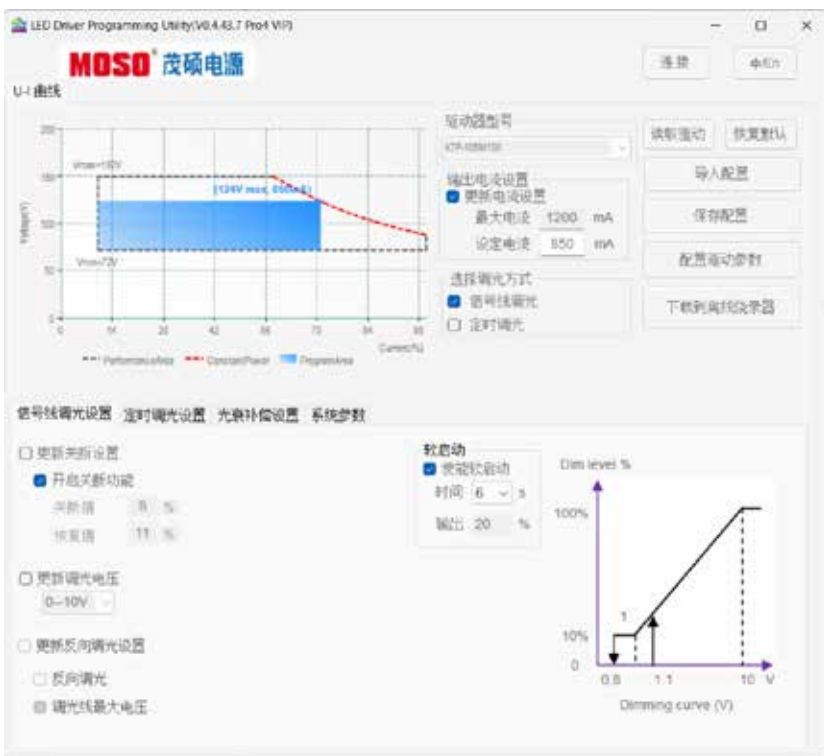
LED Driver Programming Utility(V0.4.43.7 Pro4 VIP)

MOSO 茂硕电源

连接

中/En

U-I 曲线

200

Vmax=150V

150

(124V max, 850mA)

100

Voltage(V)

50

Vmin=73V

0

0 14 28 42 56 70 84 98

Current(%)

Performance Area ConstantPower ProgramArea

驱动器型号

读取驱动

恢复默认

输出电流设置

更新电流设置

最大电流 1200 mA

设定电流 850 mA

导入配置

保存配置

配置驱动参数

选择调光方式

信号线调光

定时调光

下载到离线烧录器

信号线调光设置 定时调光设置 光衰补偿设置 系统参数

更新关断设置

开启关断功能

关断值 8 %

恢复值 11 %

更新调光电压

0~10V

更新反向调光设置

反向调光

调光线最大电压

软启动

使能软启动

时间 6 s

输出 20 %

Dim level %

100%

1

10%

0

0.8 1.1 10 V

Dimming curve (V)